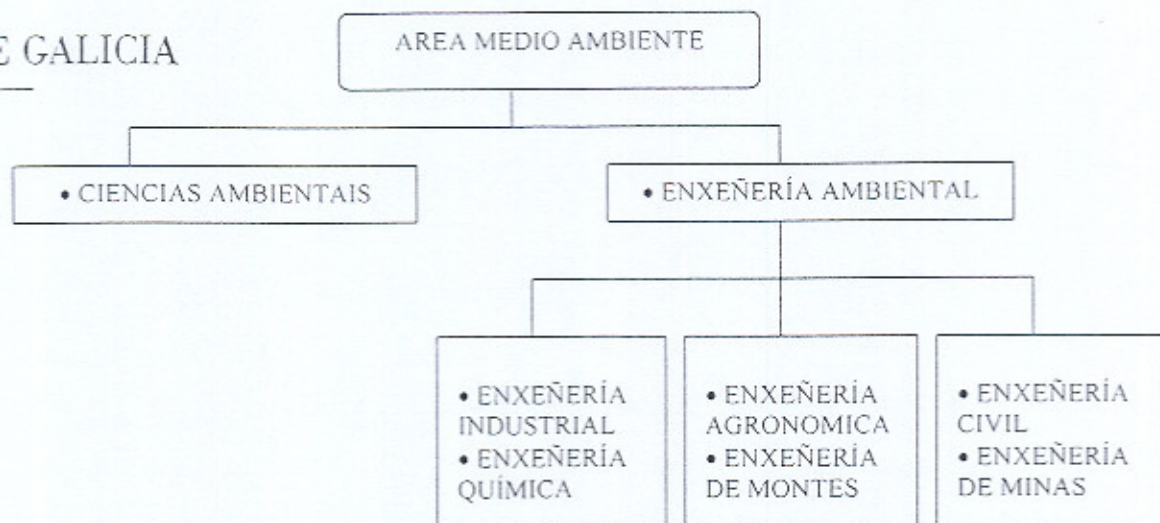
E GALICIA

AREA MEDIO AMBIENTE

• CIENCIAS AMBIENTAIS

• ENXEÑERÍA AMBIENTAL

• ENXEÑERÍA INDUSTRIAL
• ENXEÑERÍA QUÍMICA

• ENXEÑERÍA AGRONOMICA
• ENXEÑERÍA DE MONTES

• ENXEÑERÍA CIVIL
• ENXEÑERÍA DE MINAS